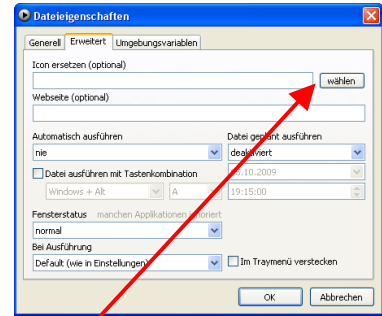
Dateieigenschaften

Generell | Erweitert | Umgebungsvariablen

Icon ersetzen (optional)

wählen

Webseite (optional)

Automatisch ausführen

nie

Datei geplant ausführen

deaktiviert

Datei ausführen mit Tastenkombination

Windows + Alt

A

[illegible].10.2009

19:15:00

Fensterstatus manchen Applikationen ignoriert

normal

Bei Ausführung

Default (wie in Einstellungen)

Im Traymenü verstecken

OK

Abbrechen